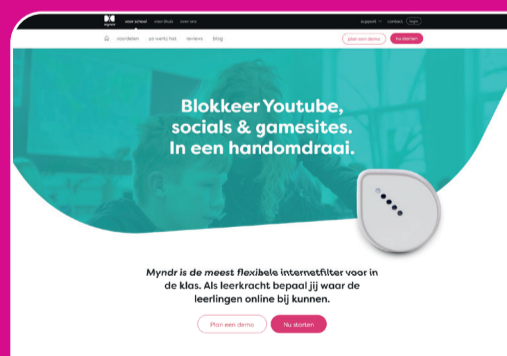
myndr voor school voor thuis over ons

support contact login

voordelen zo werkt het reviews blog

plan een demo Nu starten

Blokkeer Youtube, socials & gamesites. In een handomdraai.

Myndr is de meest flexibele internetfilter voor in de klas. Als leerkracht bepaal jij waar de leerlingen online bij kunnen.

Plan een demo Nu starten